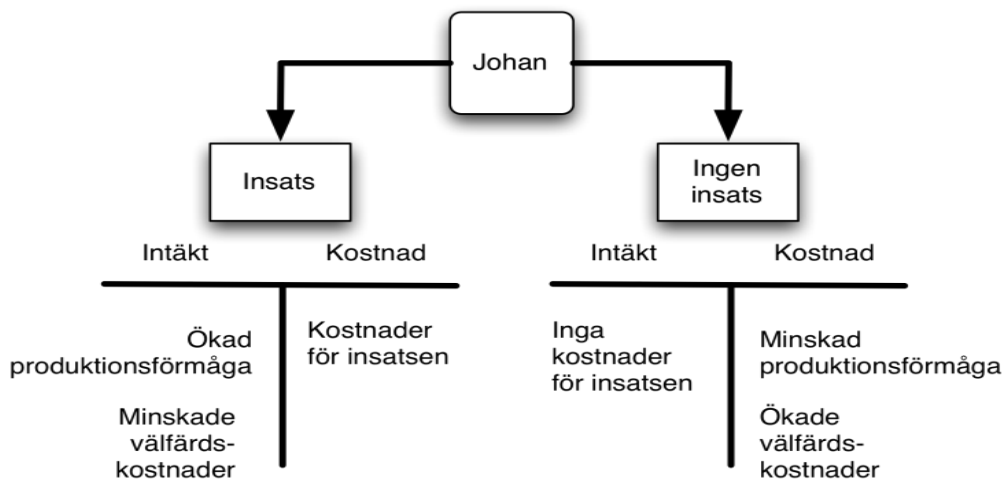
Johan

Insats

Intäkt

Kostnad

Ökad produktionsförmåga

Minskade välfärdskostnader

Kostnader för insatsen

Ingen insats

Intäkt

Kostnad

Inga kostnader för insatsen

Minskad produktionsförmåga

Ökade välfärdskostnader